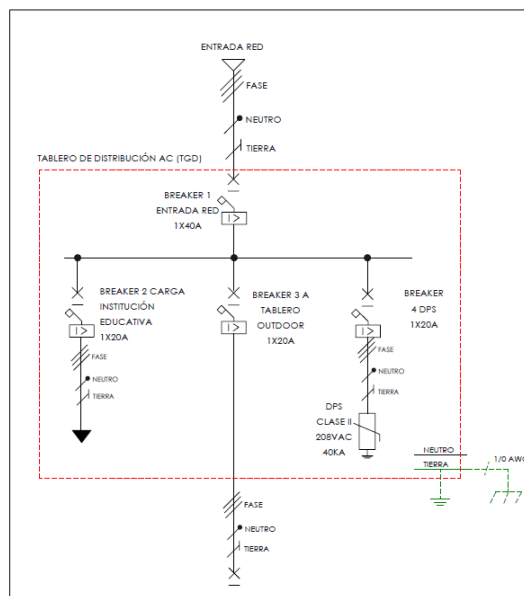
ENTRADA RED

FASE

NEUTRO

TIERRA

TABLERO DE DISTRIBUCIÓN AC (TGD)

BREAKER 1
ENTRADA RED
1X40A

BREAKER 2 CARGA
INSTITUCIÓN
EDUCATIVA
1X20A

FASE
NEUTRO
TIERRA

BREAKER 3 A
TABLERO
OUTDOOR
1X20A

BREAKER
4 DPS
1X20A

FASE
NEUTRO
TIERRA

DPS
CLASE II
208VAC
40KA

NEUTRO
TIERRA

1/0 AWG

FASE
NEUTRO
TIERRA